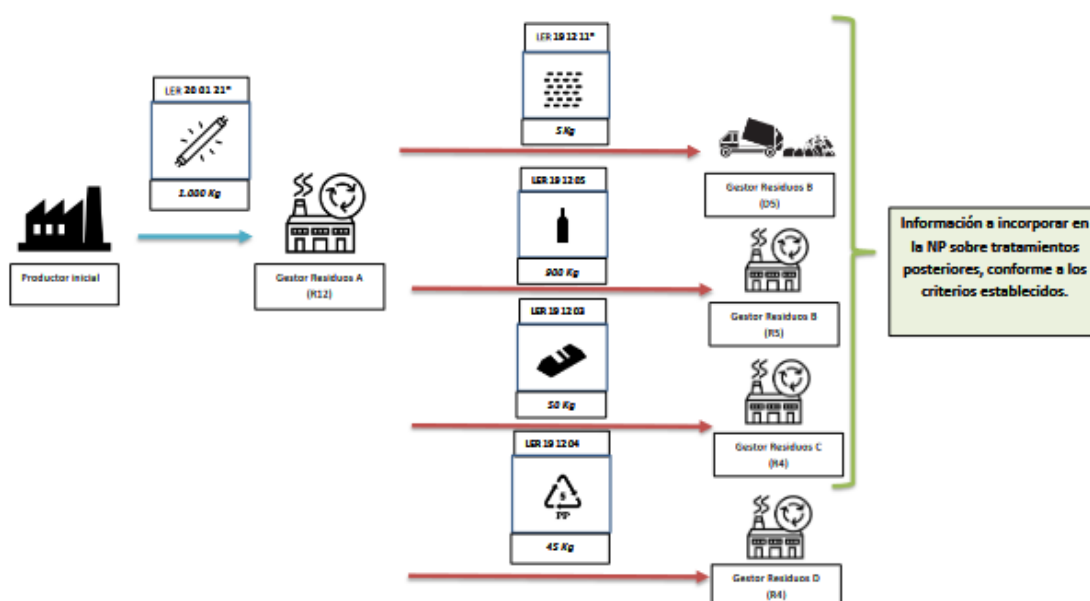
LER 20 01 21*

1.000 Kg

Productor inicial

Gestor Residuos A
(R12)

LER 19 12 11*

5 Kg

Gestor Residuos B
(D5)

LER 19 12 05

900 Kg

Gestor Residuos B
(R5)

LER 19 12 03

50 Kg

Gestor Residuos C
(R4)

LER 19 12 04

5
PP

45 Kg

Gestor Residuos D
(R4)

Información a incorporar en la NP sobre tratamientos posteriores, conforme a los criterios establecidos.